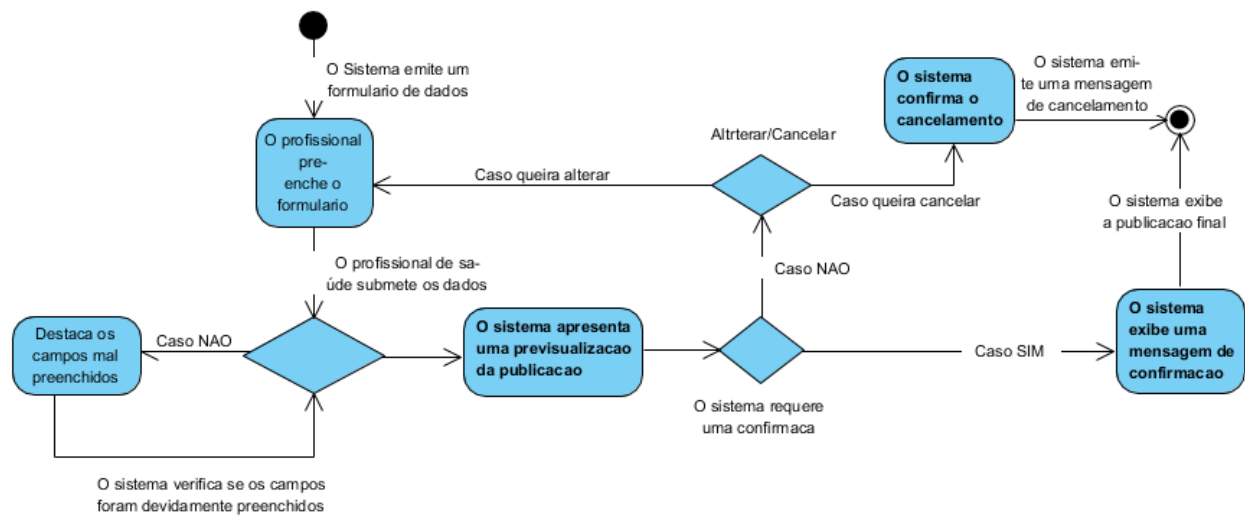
O Sistema emite um formulario de dados

O profissional pre-enche o formulario

Caso queira alterar

Altrterar/Cancelar

O sistema confirma o cancelamento

O sistema emite uma mensagem de cancelamento

Caso queira cancelar

O sistema exibe a publicacao final

Caso NAO

O profissional de saúde submete os dados

Destaca os campos mal preenchidos

Caso NAO

O sistema apresenta uma previsualizacao da publicacao

Caso SIM

O sistema exibe uma mensagem de confirmacao

O sistema requere uma confirmaca

O sistema verifica se os campos foram devidamente preenchidos